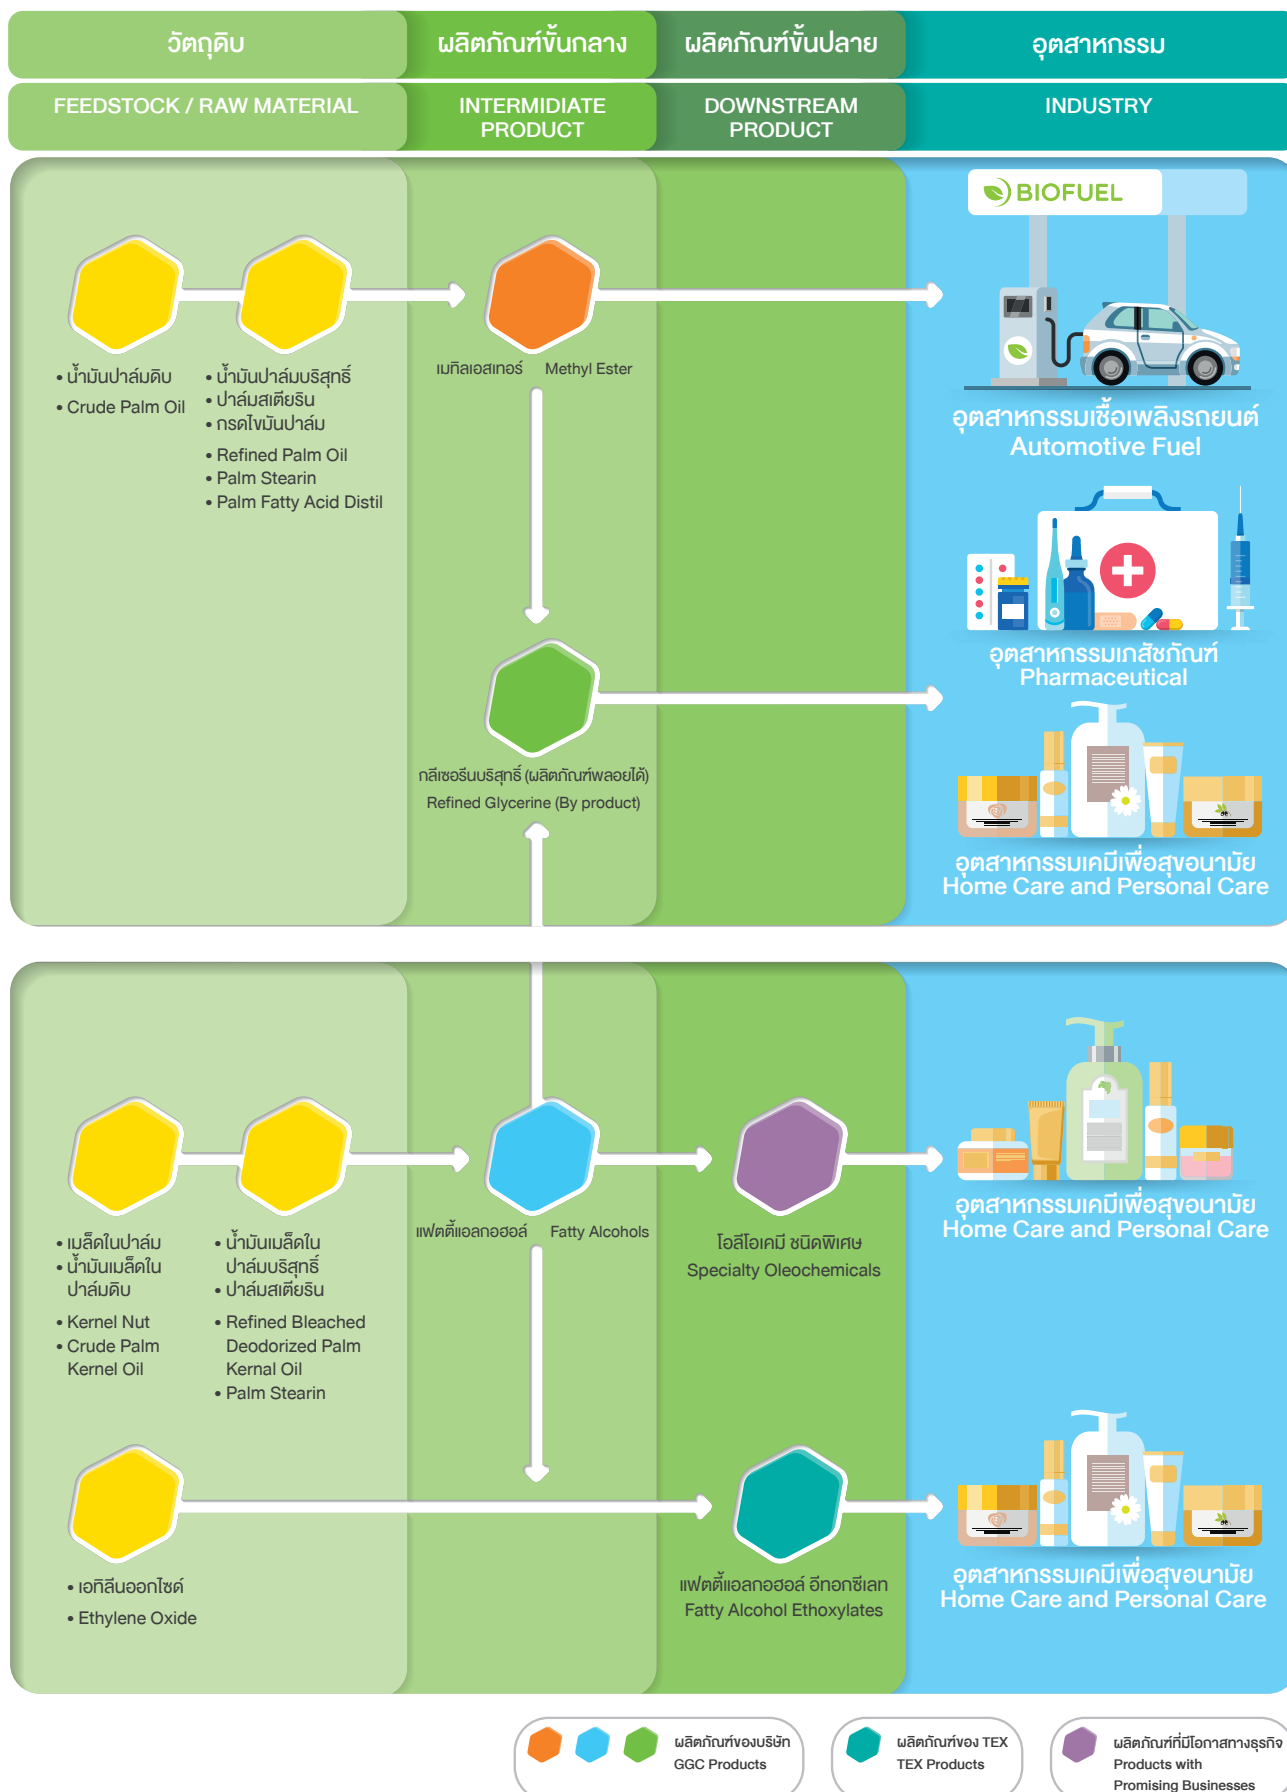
| วัตถุดิบ | ผลิตภัณฑ์ขั้นกลาง | ผลิตภัณฑ์ขั้นปลาย | อุตสาหกรรม |
|---|---|---|---|
| FEEDSTOCK / RAW MATERIAL | INTERMIDIATE PRODUCT | DOWNSTREAM PRODUCT | INDUSTRY |

BIOFUEL

• น้ำมันปาล์มดิบ
• Crude Palm Oil

• น้ำมันปาล์มบริสุทธิ์
• ปาล์มสเตียริน
• กรดไขมันปาล์ม

• Refined Palm Oil
• Palm Stearin
• Palm Fatty Acid Distil

เมทิลเอสเทอร์ Methyl Ester

อุตสาหกรรมเชื้อเพลิงรถยนต์
Automotive Fuel

อุตสาหกรรมเภสัชภัณฑ์
Pharmaceutical

กลีเซอรีนบริสุทธิ์ (ผลิตภัณฑ์พลอยได้)
Refined Glycerine (By product)

อุตสาหกรรมเคมีเพื่อสุขอนามัย
Home Care and Personal Care

อุตสาหกรรมเคมีเพื่อสุขอนามัย
Home Care and Personal Care

• เมล็ดในปาล์ม
• น้ำมันเมล็ดในปาล์มดิบ

• Kernel Nut
• Crude Palm Kernel Oil

• น้ำมันเมล็ดในปาล์มบริสุทธิ์
• ปาล์มสเตียริน

• Refined Bleached Deodorized Palm Kernal Oil
• Palm Stearin

แฟตตี้แอลกอฮอล์ Fatty Alcohols

โอลีโอเคมี ชนิดพิเศษ
Specialty Oleochemicals

• เอทิลีนออกไซด์
• Ethylene Oxide

แฟตตี้แอลกอฮอล์ อีทอกซีเลท
Fatty Alcohol Ethoxylates

อุตสาหกรรมเคมีเพื่อสุขอนามัย
Home Care and Personal Care

ผลิตภัณฑ์ของบริษัท
GGC Products

ผลิตภัณฑ์ของ TEX
TEX Products

ผลิตภัณฑ์ที่มีโอกาสทางธุรกิจ
Products with Promising Businesses